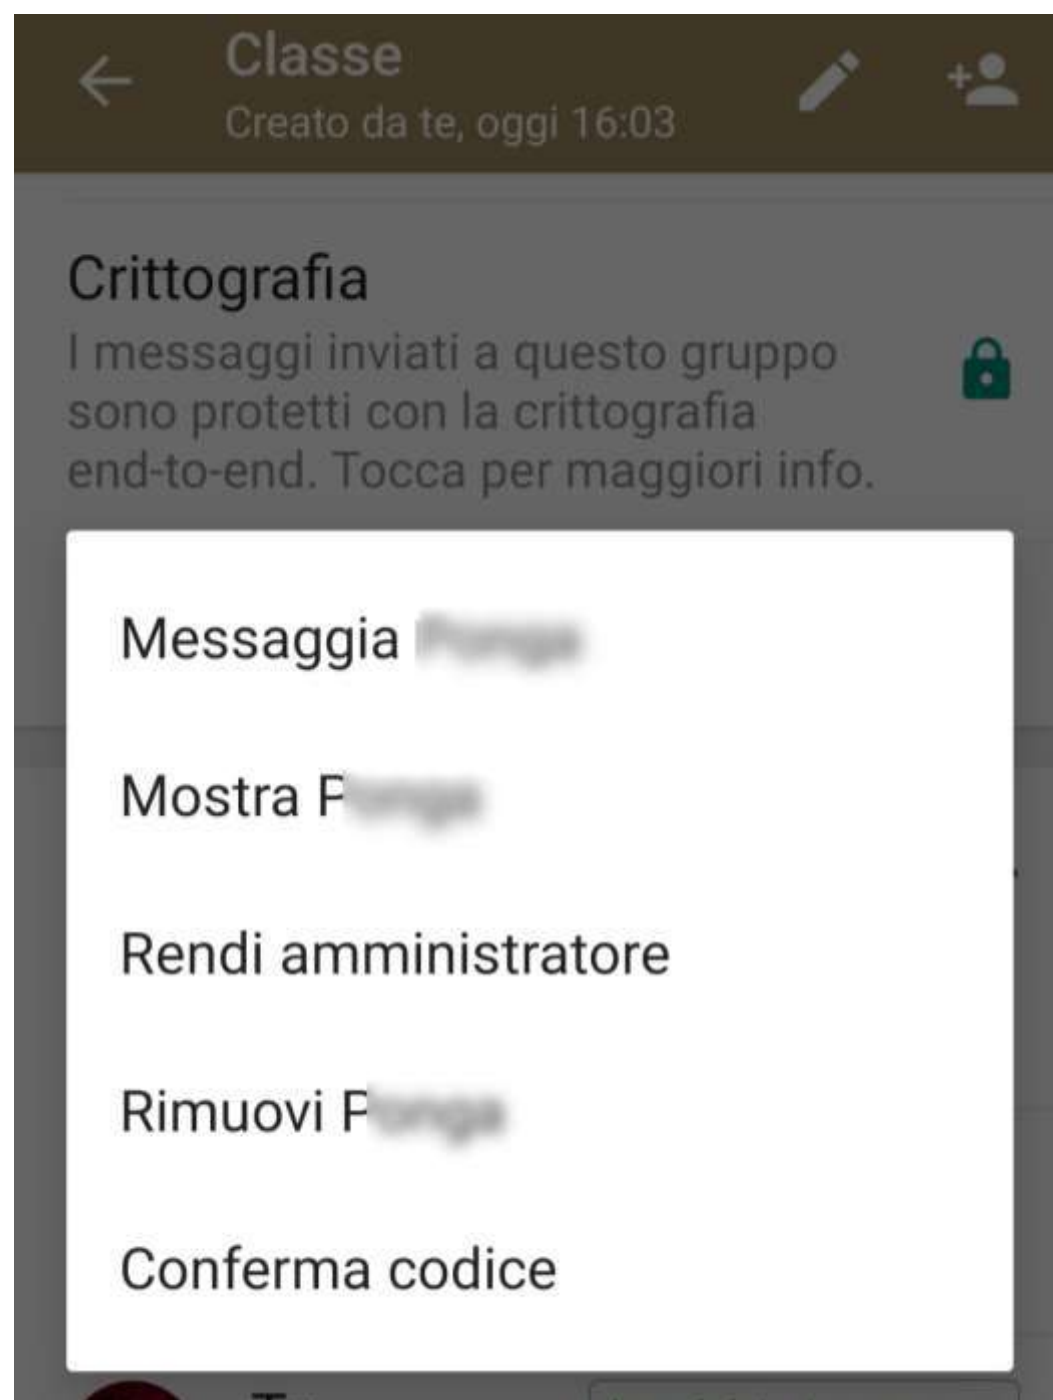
Classe
Creato da te, oggi 16:03

Crittografia
I messaggi inviati a questo gruppo sono protetti con la crittografia end-to-end. Tocca per maggiori info.

Messaggia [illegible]

Mostra P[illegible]

Rendi amministratore

Rimuovi P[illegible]

Conferma codice